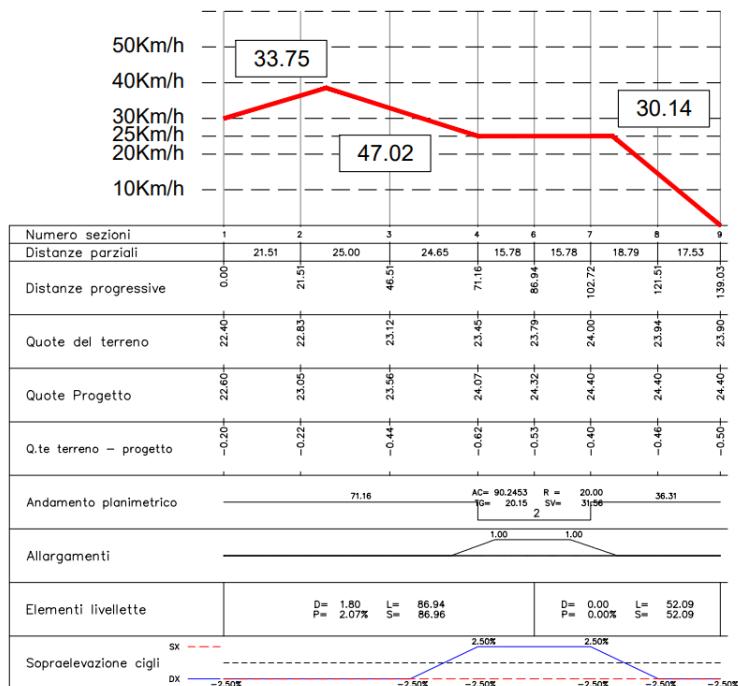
50Km/h
40Km/h
30Km/h
25Km/h
20Km/h
10Km/h

33.75
47.02
30.14

| Numero sezioni | 1 | 2 | 3 | 4 | 6 | 7 | 8 | 9 |
|---|---|---|---|---|---|---|---|---|
| Distanze parziali | 21.51 | 25.00 | 24.65 | 15.78 | 15.78 | 18.79 | 17.53 | |
| Distanze progressive | 0.00 | 21.51 | 46.51 | 71.16 | 86.94 | 102.72 | 121.51 | 139.03 |
| Quote del terreno | 22.40 | 22.83 | 23.12 | 23.45 | 23.79 | 24.00 | 23.94 | 23.90 |
| Quote Progetto | 22.60 | 23.05 | 23.56 | 24.07 | 24.32 | 24.40 | 24.40 | 24.40 |
| Q.te terreno – progetto | −0.20 | −0.22 | −0.44 | −0.62 | −0.53 | −0.40 | −0.46 | −0.50 |

Andamento planimetrico
71.16
AC= 90.2453 R = 20.00
TG= 20.15 SV= 31.56
2
36.31

Allargamenti
1.00
1.00

Elementi livellette
D= 1.80 L= 86.94
P= 2.07% S= 86.96
D= 0.00 L= 52.09
P= 0.00% S= 52.09

Sopraelevazione cigli
SX
DX
2.50%
2.50%
−2.50%
−2.50%
−2.50%
−2.50%
−2.50%
−2.50%